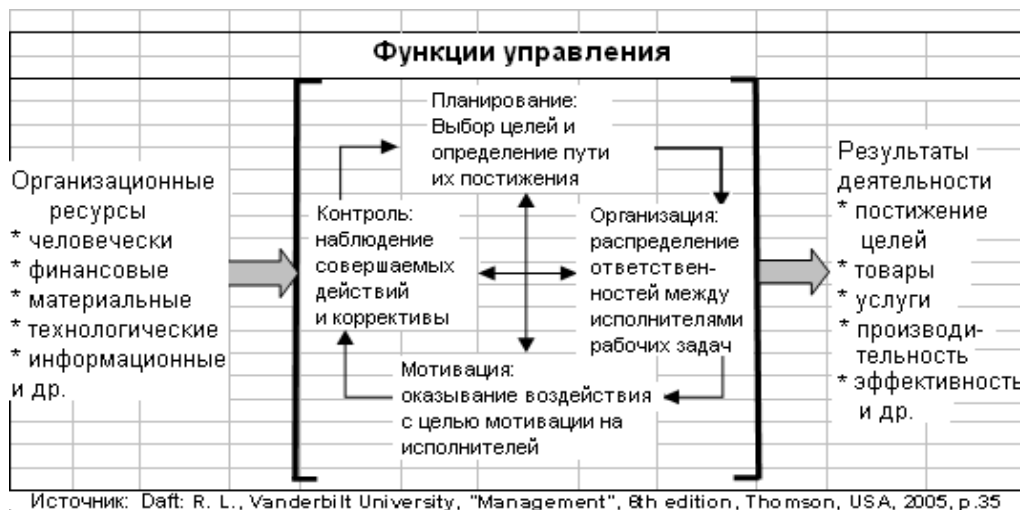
Функции управления

Организационные ресурсы
* человечески
* финансовые
* материальные
* технологические
* информационные
и др.

Планирование: Выбор целей и определение пути их постижения

Контроль: наблюдение совершаемых действий и коррективы

Организация: распределение ответственностей между исполнителями рабочих задач

Мотивация: оказывание воздействия с целью мотивации на исполнителей

Результаты деятельности
* постижение целей
* товары
* услуги
* производительность
* эффективность
и др.

Источник: Daft: R. L., Vanderbilt University, "Management", 6th edition, Thomson, USA, 2005, p.35